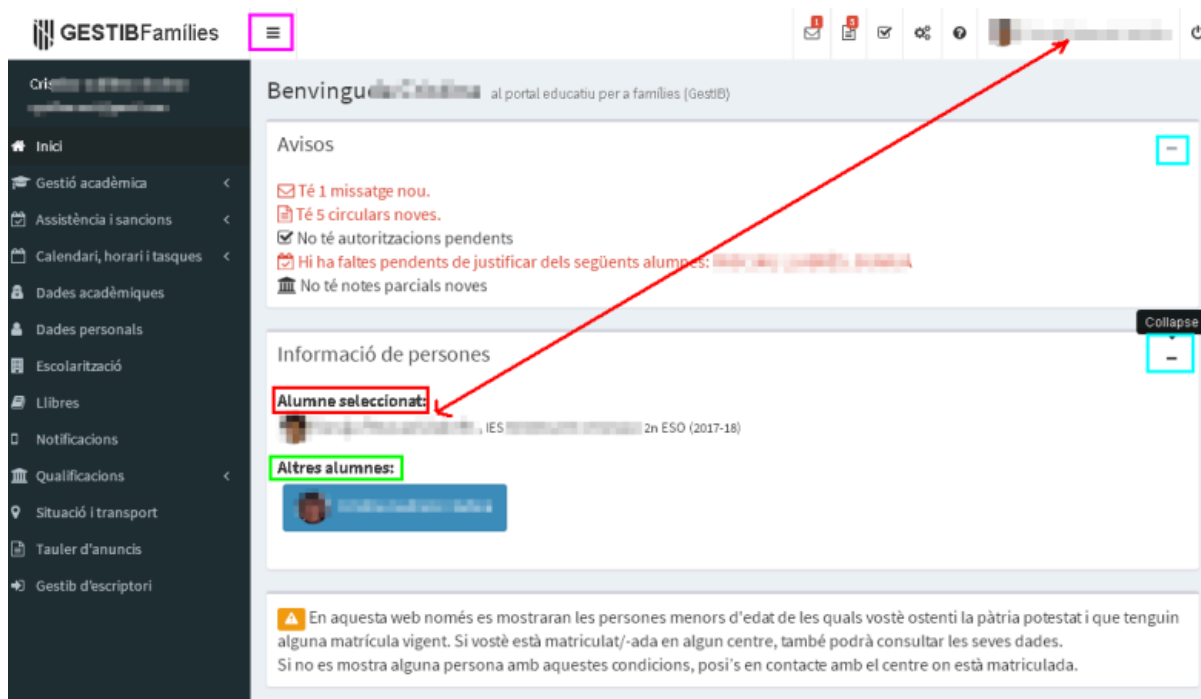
GESTIBFamílies

1 5

Cris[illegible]

Inici
Gestió acadèmica
Assistència i sancions
Calendari, horari i tasques
Dades acadèmiques
Dades personals
Escolarització
Llibres
Notificacions
Qualificacions
Situació i transport
Tauler d'anuncis
Gestib d'escriptori

Benvingu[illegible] al portal educatiu per a famílies (GestIB)

Avisos

Té 1 missatge nou.
Té 5 circulars noves.
No té autoritzacions pendents
Hi ha faltes pendents de justificar dels següents alumnes: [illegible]
No té notes parcials noves

Collapse

Informació de persones

Alumne seleccionat:
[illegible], IES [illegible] 2n ESO (2017-18)

Altres alumnes:
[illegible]

En aquesta web només es mostraran les persones menors d'edat de les quals vostè ostenti la pàtria potestat i que tenguin alguna matrícula vigent. Si vostè està matriculat/-ada en algun centre, també podrà consultar les seves dades.
Si no es mostra alguna persona amb aquestes condicions, posi's en contacte amb el centre on està matriculada.